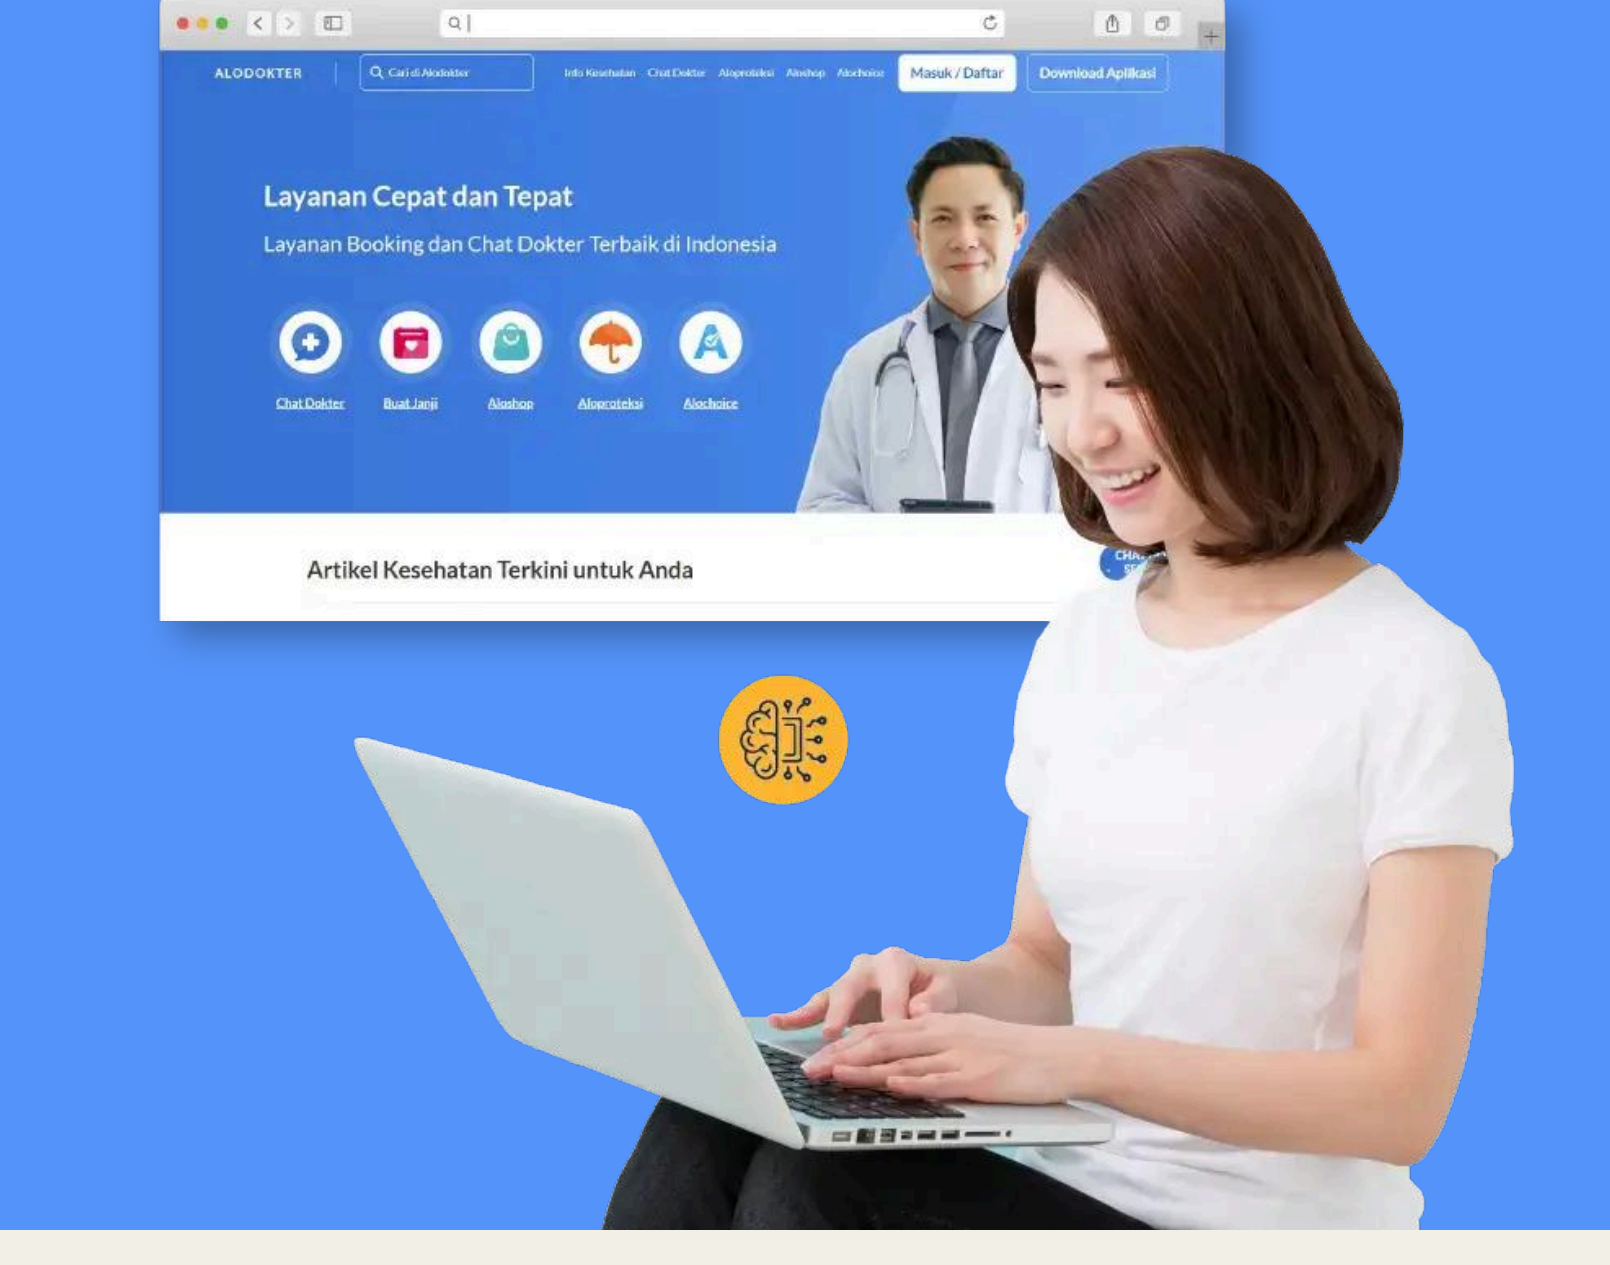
ALODOKTER

Cari di Alodokter

Info Kesehatan Chat Dokter Aloproteksi Aloshop Alochoice

Masuk / Daftar

Download Aplikasi

Layanan Cepat dan Tepat

Layanan Booking dan Chat Dokter Terbaik di Indonesia

Chat Dokter

Buat Janji

Aloshop

Aloproteksi

Alochoice

Artikel Kesehatan Terkini untuk Anda

CHA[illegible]